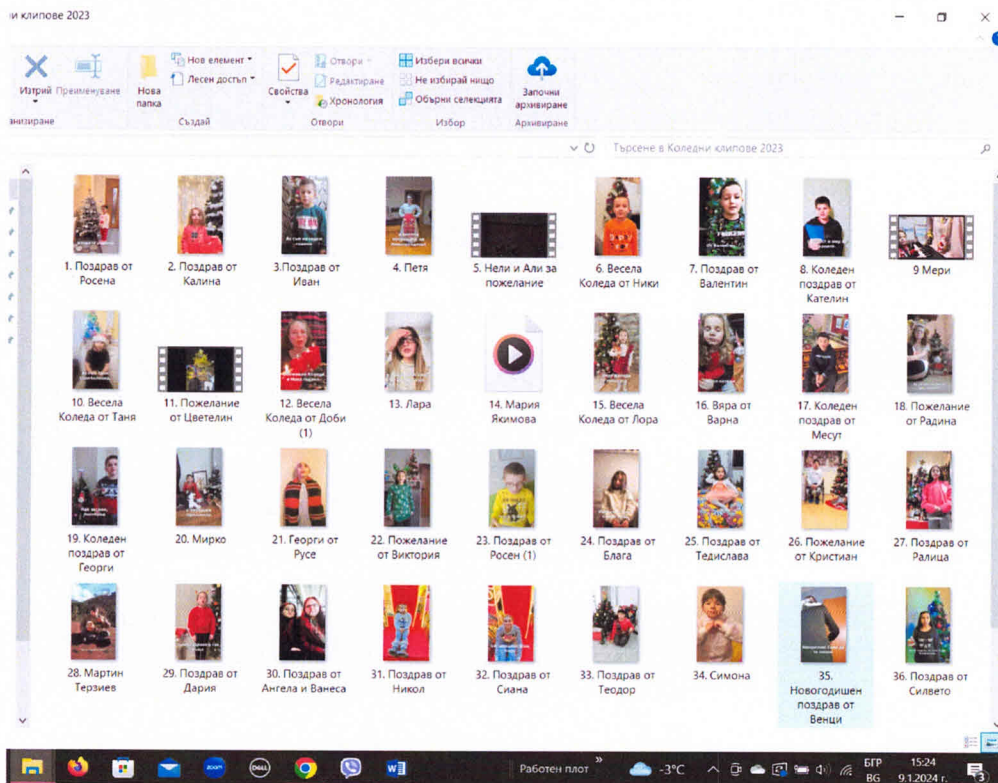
и клипове 2023

Изтрий Преименуване
Нова папка
Нов елемент
Лесен достъп
Създай
Свойства
Отвори
Редактиране
Хронология
Отвори
Избери всички
Не избирай нищо
Обърни селекцията
Избор
Започни архивиране
Архивиране
анизиране

Търсене в Коледни клипове 2023

1. Поздрав от Росена
2. Поздрав от Калина
3.Поздрав от Иван
4. Петя
5. Нели и Али за пожелание
6. Весела Коледа от Ники
7. Поздрав от Валентин
8. Коледен поздрав от Кателин
9 Мери
10. Весела Коледа от Таня
11. Пожелание от Цветелин
12. Весела Коледа от Доби (1)
13. Лара
14. Мария Якимова
15. Весела Коледа от Лора
16. Вяра от Варна
17. Коледен поздрав от Месут
18. Пожелание от Радина
19. Коледен поздрав от Георги
20. Мирко
21. Георги от Русе
22. Пожелание от Виктория
23. Поздрав от Росен (1)
24. Поздрав от Блага
25. Поздрав от Тедислава
26. Пожелание от Кристиан
27. Поздрав от Ралица
28. Мартин Терзиев
29. Поздрав от Дария
30. Поздрав от Ангела и Ванеса
31. Поздрав от Никол
32. Поздрав от Сиана
33. Поздрав от Теодор
34. Симона
35. Новогодишен поздрав от Венци
36. Поздрав от Силвето

zoom
DELL
Работен плот
-3°C
БГР
BG
15:24
9.1.2024 г.